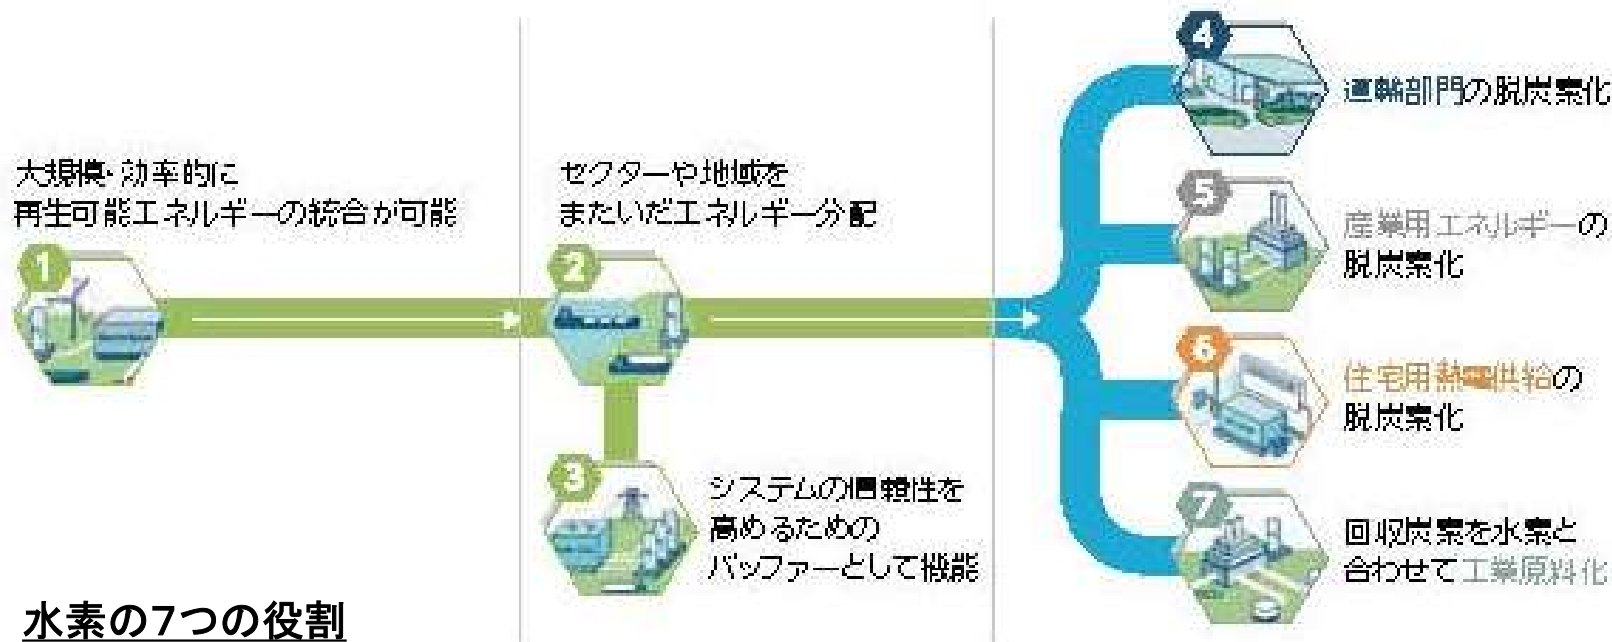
大規模・効率的に
再生可能エネルギーの統合が可能

1

セクターや地域を
またいだエネルギー分配

2

3

システムの信頼性を
高めるための
バッファーとして機能

4

運輸部門の脱炭素化

5

産業用エネルギーの
脱炭素化

6

住宅用熱電供給の
脱炭素化

7

回収炭素を水素と
合わせて工業原料化

水素の7つの役割